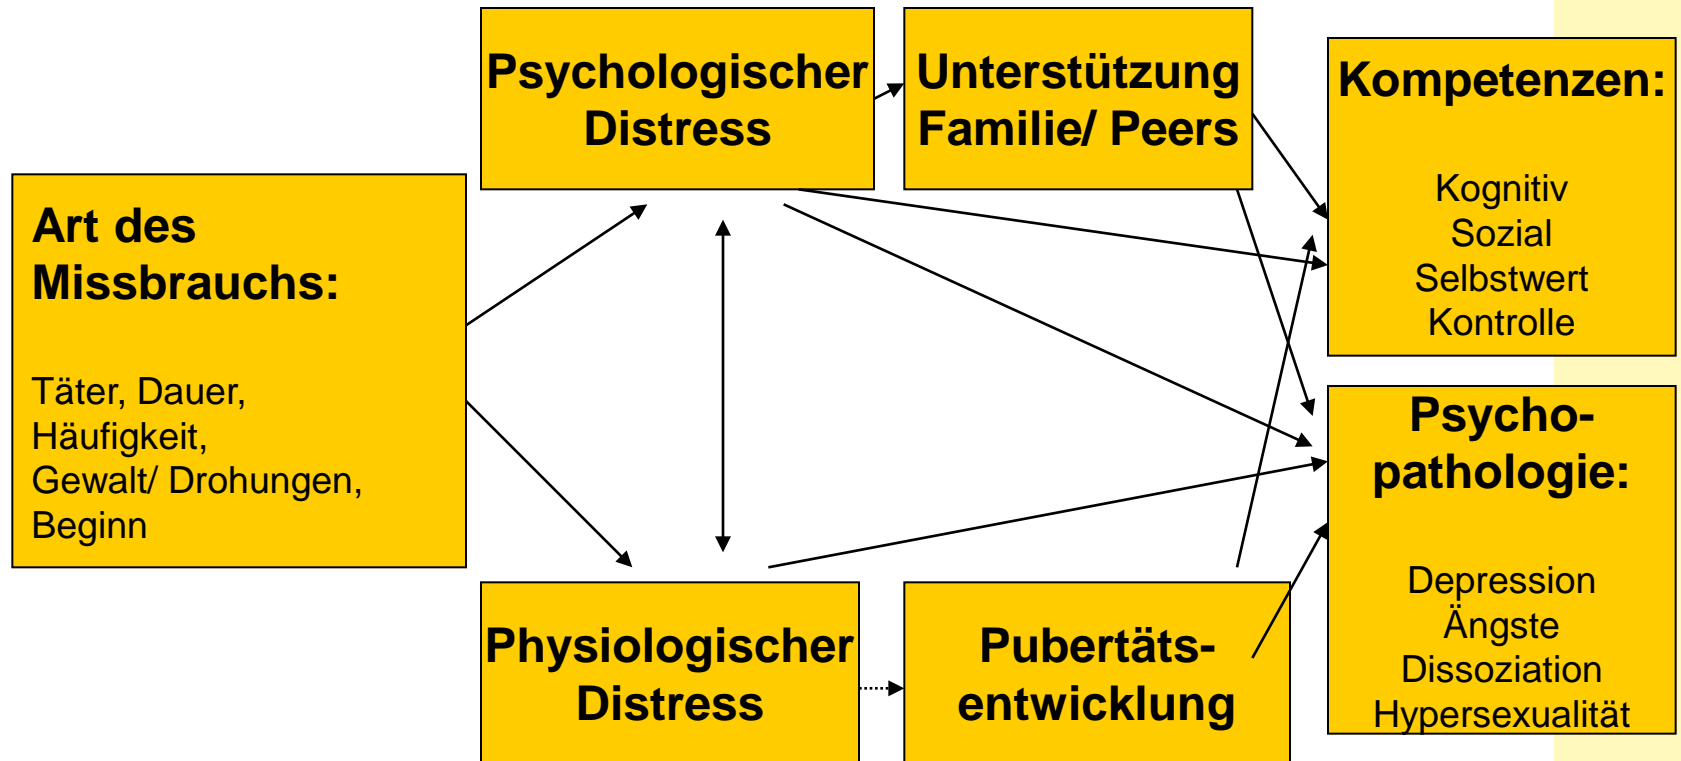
Art des Missbrauchs:

Täter, Dauer, Häufigkeit, Gewalt/ Drohungen, Beginn

Psychologischer Distress

Unterstützung Familie/ Peers

Kompetenzen:

Kognitiv
Sozial
Selbstwert
Kontrolle

Psycho-pathologie:

Depression
Ängste
Dissoziation
Hypersexualität

Physiologischer Distress

Pubertäts-entwicklung